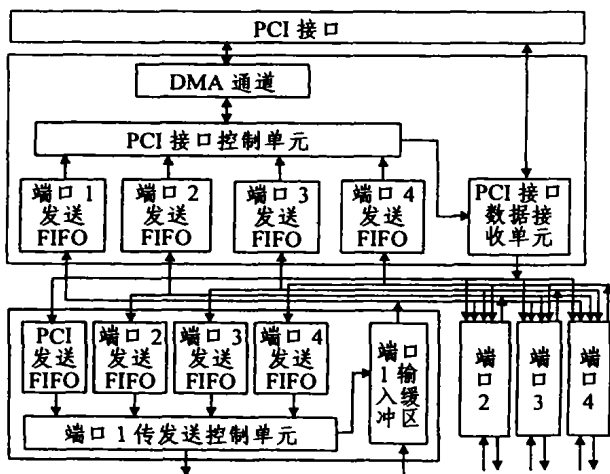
PCI 接口

DMA 通道

PCI 接口控制单元

端口 1 发送 FIFO

端口 2 发送 FIFO

端口 3 发送 FIFO

端口 4 发送 FIFO

PCI 接口 数据接 收单元

PCI 发送 FIFO

端口 2 发送 FIFO

端口 3 发送 FIFO

端口 4 发送 FIFO

端口 1 输入缓冲区

端口 1 传发送控制单元

端口 2

端口 3

端口 4